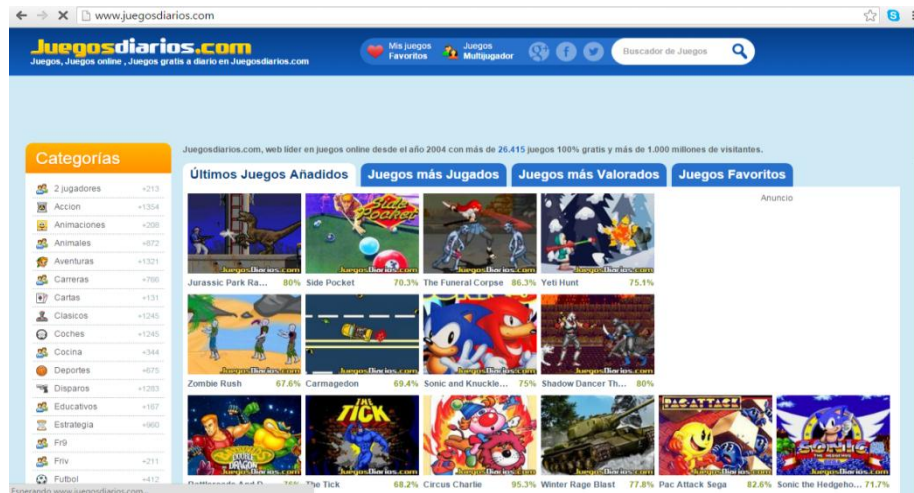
www.juegosdiarios.com

Juegosdiarios.com
Juegos, Juegos online , Juegos gratis a diario en Juegosdiarios.com

Mis juegos Favoritos
Juegos Multijugador
Buscador de Juegos

Juegosdiarios.com, web líder en juegos online desde el año 2004 con más de 26.415 juegos 100% gratis y más de 1.000 millones de visitantes.

Categorías
2 jugadores +213
Accion +1354
Animaciones +208
Animales +872
Aventuras +1321
Carreras +766
Cartas +131
Clasicos +1245
Coches +1245
Cocina +344
Deportes +675
Disparos +1283
Educativos +167
Estrategia +960
Fr9
Friv +211
Futbol +412

Últimos Juegos Añadidos
Juegos más Jugados
Juegos más Valorados
Juegos Favoritos

Anuncio

Jurassic Park Ra... 80%
Side Pocket 70.3%
The Funeral Corpse 86.3%
Yeti Hunt 75.1%
Zombie Rush 67.6%
Carmagedon 69.4%
Sonic and Knuckle... 75%
Shadow Dancer Th... 80%
Battletoads And D... 75%
The Tick 68.2%
Circus Charlie 95.3%
Winter Rage Blast 77.8%
Pac Attack Sega 82.6%
Sonic the Hedgeho... 71.7%

Esperando www.juegosdiarios.com...